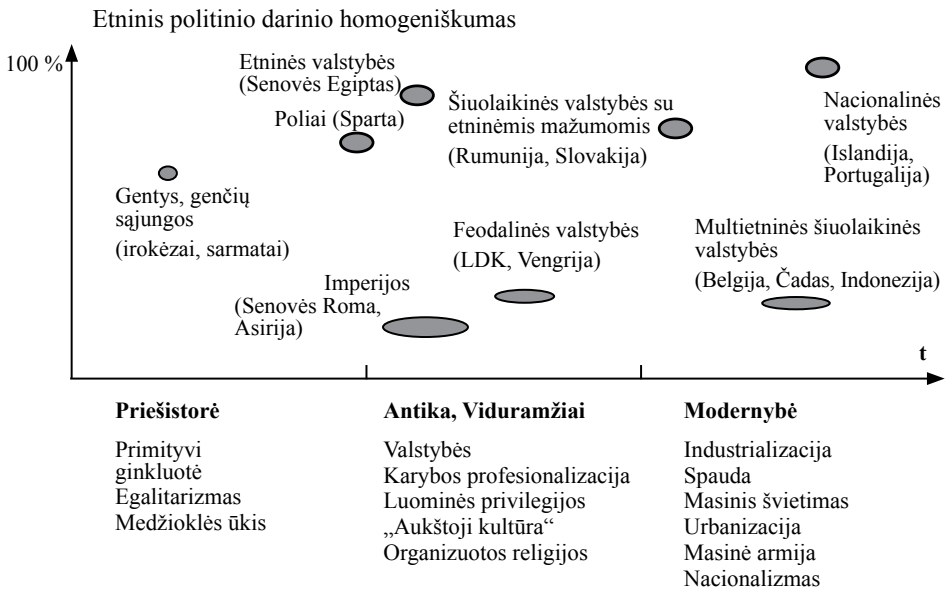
Etninis politinio darinio homogeniškumas

100 %

Etninės valstybės (Senovės Egiptas)

Poliai (Sparta)

Šiuolaikinės valstybės su etninėmis mažumomis (Rumunija, Slovakija)

Nacionalinės valstybės (Islandija, Portugalija)

Gentys, genčių sąjungos (irokėzai, sarmatai)

Feodalinės valstybės (LDK, Vengrija)

Multietninės šiuolaikinės valstybės (Belgija, Čadas, Indonezija)

Imperijos (Senovės Roma, Asirija)

t

Priešistorė

Primityvi ginkluotė
Egalitarizmas
Medžioklės ūkis

Antika, Viduramžiai

Valstybės
Karybos profesionalizacija
Luominės privilegijos
„Aukštoji kultūra“
Organizuotos religijos

Modernybė

Industrializacija
Spauda
Masinis švietimas
Urbanizacija
Masinė armija
Nacionalizmas